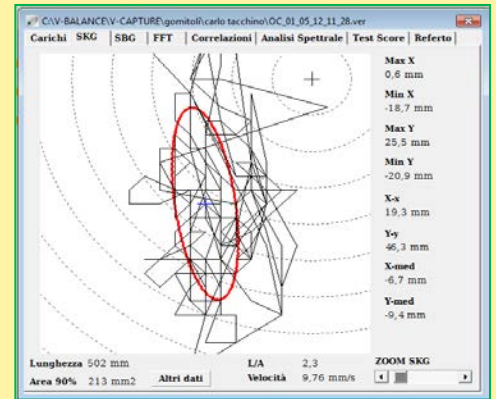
C:\V-BALANCE\V-CAPTURE\gomitoli\carlo tacchino\OC_01_05_12_11_28.ver

Carichi SKG SBG FFT Correlazioni Analisi Spettrale Test Score Referto

Max X
0,6 mm
Min X
-18,7 mm
Max Y
25,5 mm
Min Y
-20,9 mm
X-x
19,3 mm
Y-y
46,3 mm
X-med
-6,7 mm
Y-med
-9,4 mm

Lunghezza 502 mm
Area 90% 213 mm2
Altri dati
L/A 2,3
Velocità 9,76 mm/s
ZOOM SKG